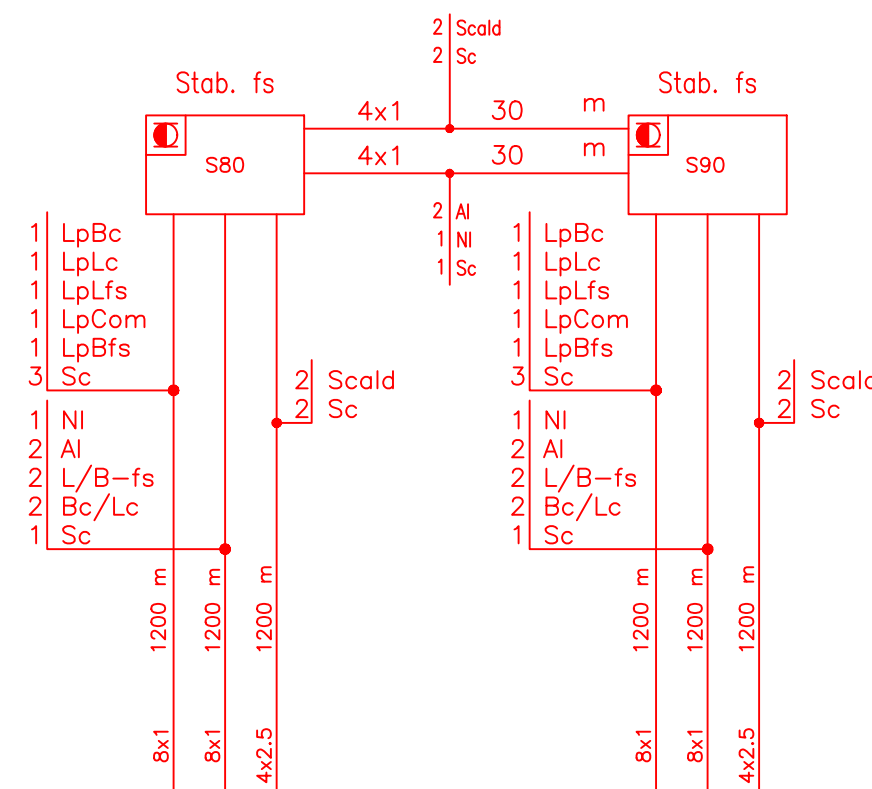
2 Scald
2 Sc

Stab. fs

S80

4x1 30 m

4x1 30 m

Stab. fs

S90

2 Al
1 Nl
1 Sc

1 LpBc
1 LpLc
1 LpLfs
1 LpCom
1 LpBfs
3 Sc

2 Scald
2 Sc

1 Nl
2 Al
2 L/B-fs
2 Bc/Lc
1 Sc

1200 m
8x1

1200 m
8x1

1200 m
4x2.5

1 LpBc
1 LpLc
1 LpLfs
1 LpCom
1 LpBfs
3 Sc

2 Scal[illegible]
2 Sc

1 Nl
2 Al
2 L/B-fs
2 Bc/Lc
1 Sc

1200 m
8x1

1200 m
8x1

1200 m
4x2.5